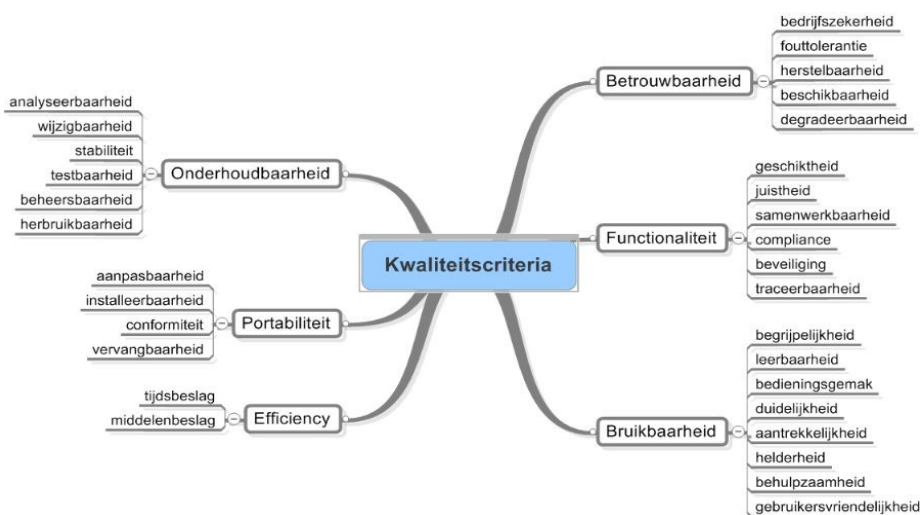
Kwaliteitscriteria

Betrouwbaarheid
bedrijfszekerheid
fouttolerantie
herstelbaarheid
beschikbaarheid
degradeerbaarheid

Functionaliteit
geschiktheid
juistheid
samenwerkbaarheid
compliance
beveiliging
traceerbaarheid

Bruikbaarheid
begrijpelijkheid
leerbaarheid
bedieningsgemak
duidelijkheid
aantrekkelijkheid
helderheid
behulpzaamheid
gebruikersvriendelijkheid

Onderhoudbaarheid
analyseerbaarheid
wijzigbaarheid
stabiliteit
testbaarheid
beheersbaarheid
herbruikbaarheid

Portabiliteit
aanpasbaarheid
installeerbaarheid
conformiteit
vervangbaarheid

Efficiency
tijdsbeslag
middelenbeslag